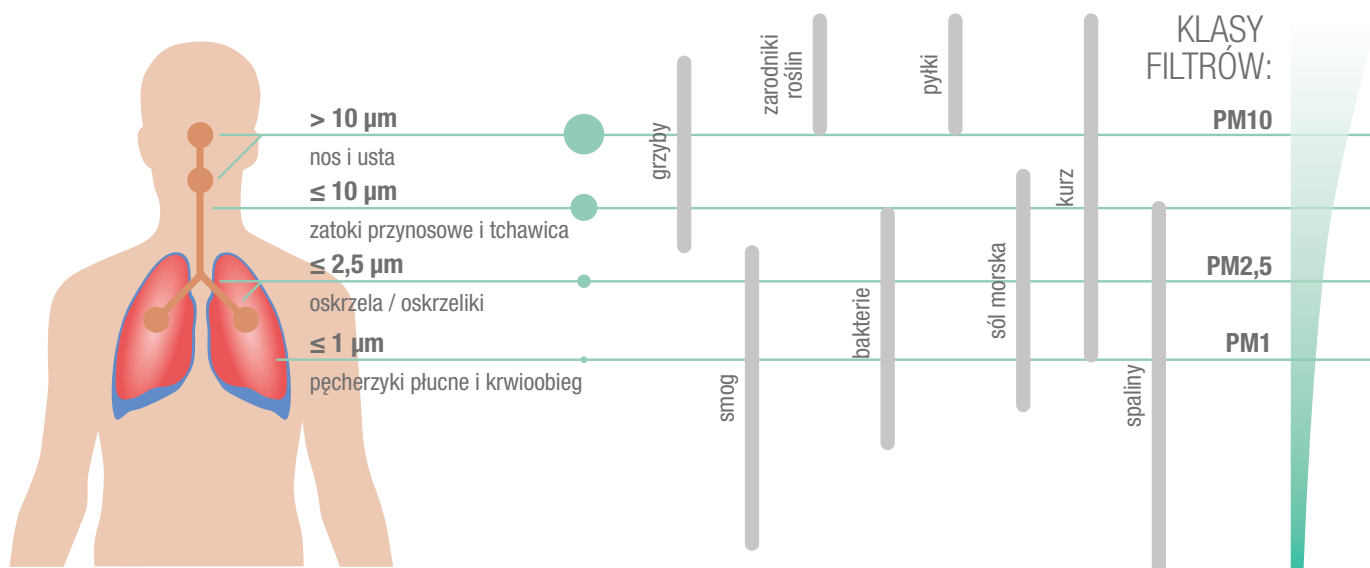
> 10 µm
nos i usta
≤ 10 µm
zatoki przynosowe i tchawica
≤ 2,5 µm
oskrzela / oskrzeliki
≤ 1 µm
pęcherzyki płucne i krwioobieg

grzyby
zarodniki roślin
pyłki
kurz
smog
bakterie
sól morska
spaliny

KLASY FILTRÓW:
PM10
PM2,5
PM1